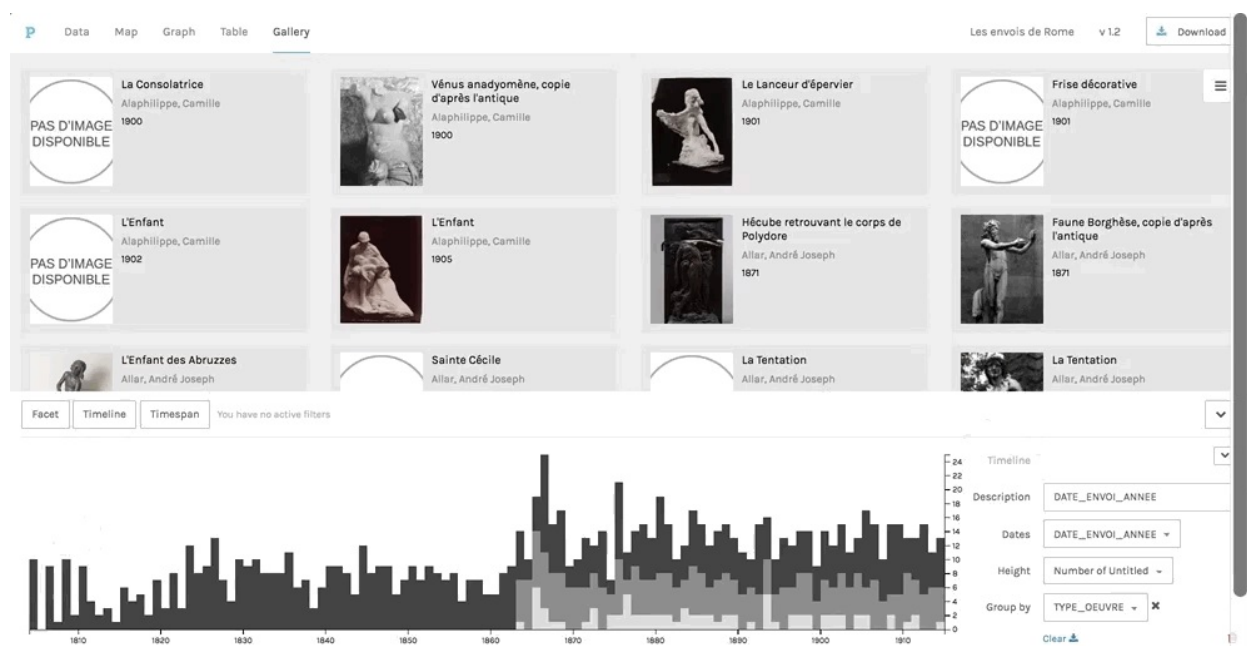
P Data Map Graph Table Gallery

Les envois de Rome v 1.2 Download

PAS D'IMAGE DISPONIBLE
La Consolatrice
Alaphilippe, Camille
1900

Vénus anadyomène, copie d'après l'antique
Alaphilippe, Camille
1900

Le Lanceur d'épervier
Alaphilippe, Camille
1901

PAS D'IMAGE DISPONIBLE
Frise décorative
Alaphilippe, Camille
1901

PAS D'IMAGE DISPONIBLE
L'Enfant
Alaphilippe, Camille
1902

L'Enfant
Alaphilippe, Camille
1905

Hécube retrouvant le corps de Polydore
Allar, André Joseph
1871

Faune Borghèse, copie d'après l'antique
Allar, André Joseph
1871

L'Enfant des Abruzzes
Allar, André Joseph

Sainte Cécile
Allar, André Joseph

La Tentation
Allar, André Joseph

La Tentation
Allar, André Joseph

Facet Timeline Timespan You have no active filters

24
22
20
18
16
14
12
10
8
6
4
2
0

1810 1820 1830 1840 1850 1860 1870 1880 1890 1900 1910

Timeline

Description DATE_ENVOI_ANNEE

Dates DATE_ENVOI_ANNEE

Height Number of Untitled

Group by TYPE_OEUVRE

Clear